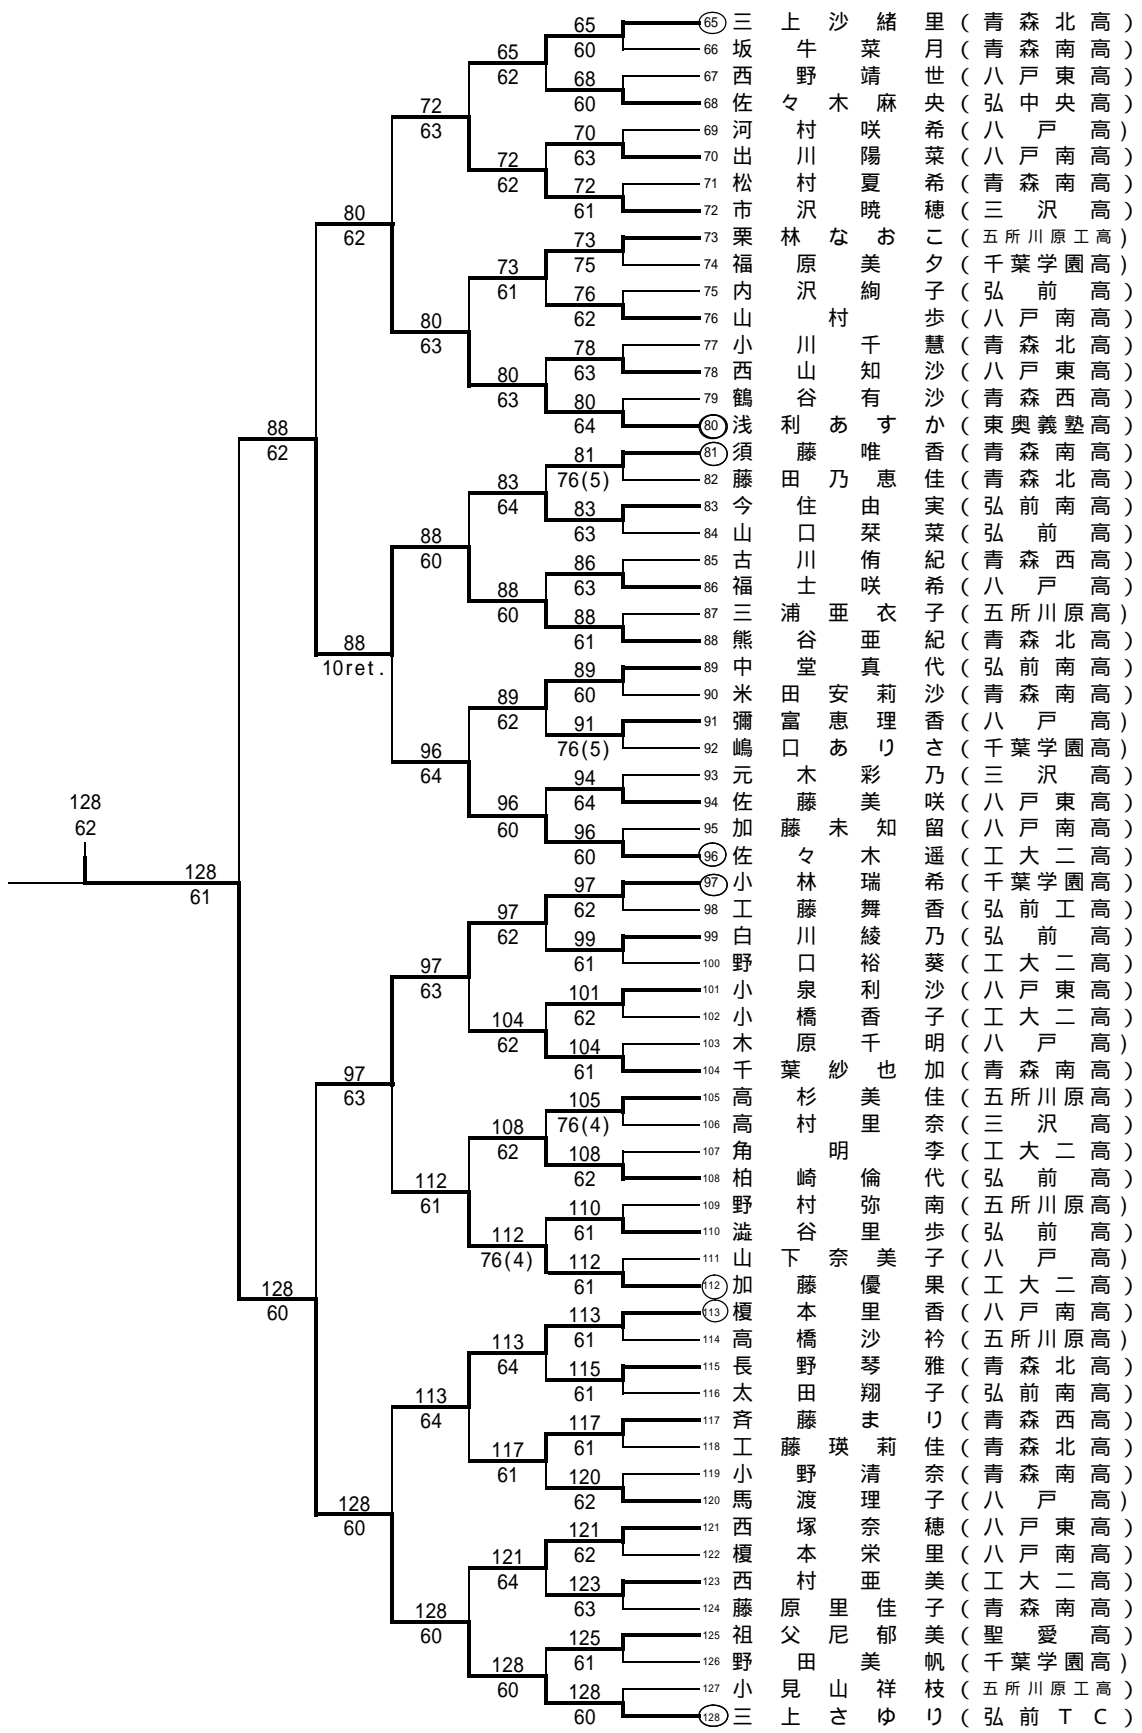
65 三上沙緒里（青森北高）
66 坂牛菜月（青森南高）
67 西野靖世（八戸東高）
68 佐々木麻央（弘中央高）
69 河村咲希（八戸高）
70 出川陽菜（八戸南高）
71 松村夏希（青森南高）
72 市沢暁穂（三沢高）
73 栗林なおこ（五所川原工高）
74 福原美夕（千葉学園高）
75 内沢絢子（弘前高）
76 山村歩（八戸南高）
77 小川千慧（青森北高）
78 西山知沙（八戸東高）
79 鶴谷有沙（青森西高）
80 浅利あすか（東奥義塾高）
81 須藤唯香（青森南高）
82 藤田乃恵佳（青森北高）
83 今住由実（弘前南高）
84 山口栞菜（弘前高）
85 古川侑紀（青森西高）
86 福士咲希（八戸高）
87 三浦亜衣子（五所川原高）
88 熊谷亜紀（青森北高）
89 中堂真代（弘前南高）
90 米田安莉沙（青森南高）
91 彌富恵理香（八戸高）
92 嶋口ありさ（千葉学園高）
93 元木彩乃（三沢高）
94 佐藤美咲（八戸東高）
95 加藤未知留（八戸南高）
96 佐々木遥（工大二高）
97 小林瑞希（千葉学園高）
98 工藤舞香（弘前工高）
99 白川綾乃（弘前高）
100 野口裕葵（工大二高）
101 小泉利沙（八戸東高）
102 小橋香子（工大二高）
103 木原千明（八戸高）
104 千葉紗也加（青森南高）
105 高杉美佳（五所川原高）
106 高村里奈（三沢高）
107 角明李（工大二高）
108 柏崎倫代（弘前高）
109 野村弥南（五所川原高）
110 澁谷里歩（弘前高）
111 山下奈美子（八戸高）
112 加藤優果（工大二高）
113 榎本里香（八戸南高）
114 高橋沙衿（五所川原高）
115 長野琴雅（青森北高）
116 太田翔子（弘前南高）
117 斉藤まり（青森西高）
118 工藤瑛莉佳（青森北高）
119 小野清奈（青森南高）
120 馬渡理子（八戸高）
121 西塚奈穂（八戸東高）
122 榎本栄里（八戸南高）
123 西村亜美（工大二高）
124 藤原里佳子（青森南高）
125 祖父尼郁美（聖愛高）
126 野田美帆（千葉学園高）
127 小見山祥枝（五所川原工高）
128 三上さゆり（弘前TC）

65 60
68 60
70 63
72 61
73 75
76 62
78 63
80 64
81 76(5)
83 63
86 63
88 61
89 60
91 76(5)
94 64
96 60
97 62
99 61
101 62
104 61
105 76(4)
108 62
110 61
112 61
113 61
115 61
117 61
120 62
121 62
123 63
125 61
128 60

65 62
72 62
73 61
80 63
83 64
88 60
89 62
96 60
97 62
104 62
108 62
112 76(4)
113 64
117 61
121 64
128 60

72 63
80 63
88 60
96 64
97 63
112 61
113 64
128 60

80 62
88 10ret.
97 63
128 60

88 62
128 60

128 61

128 62